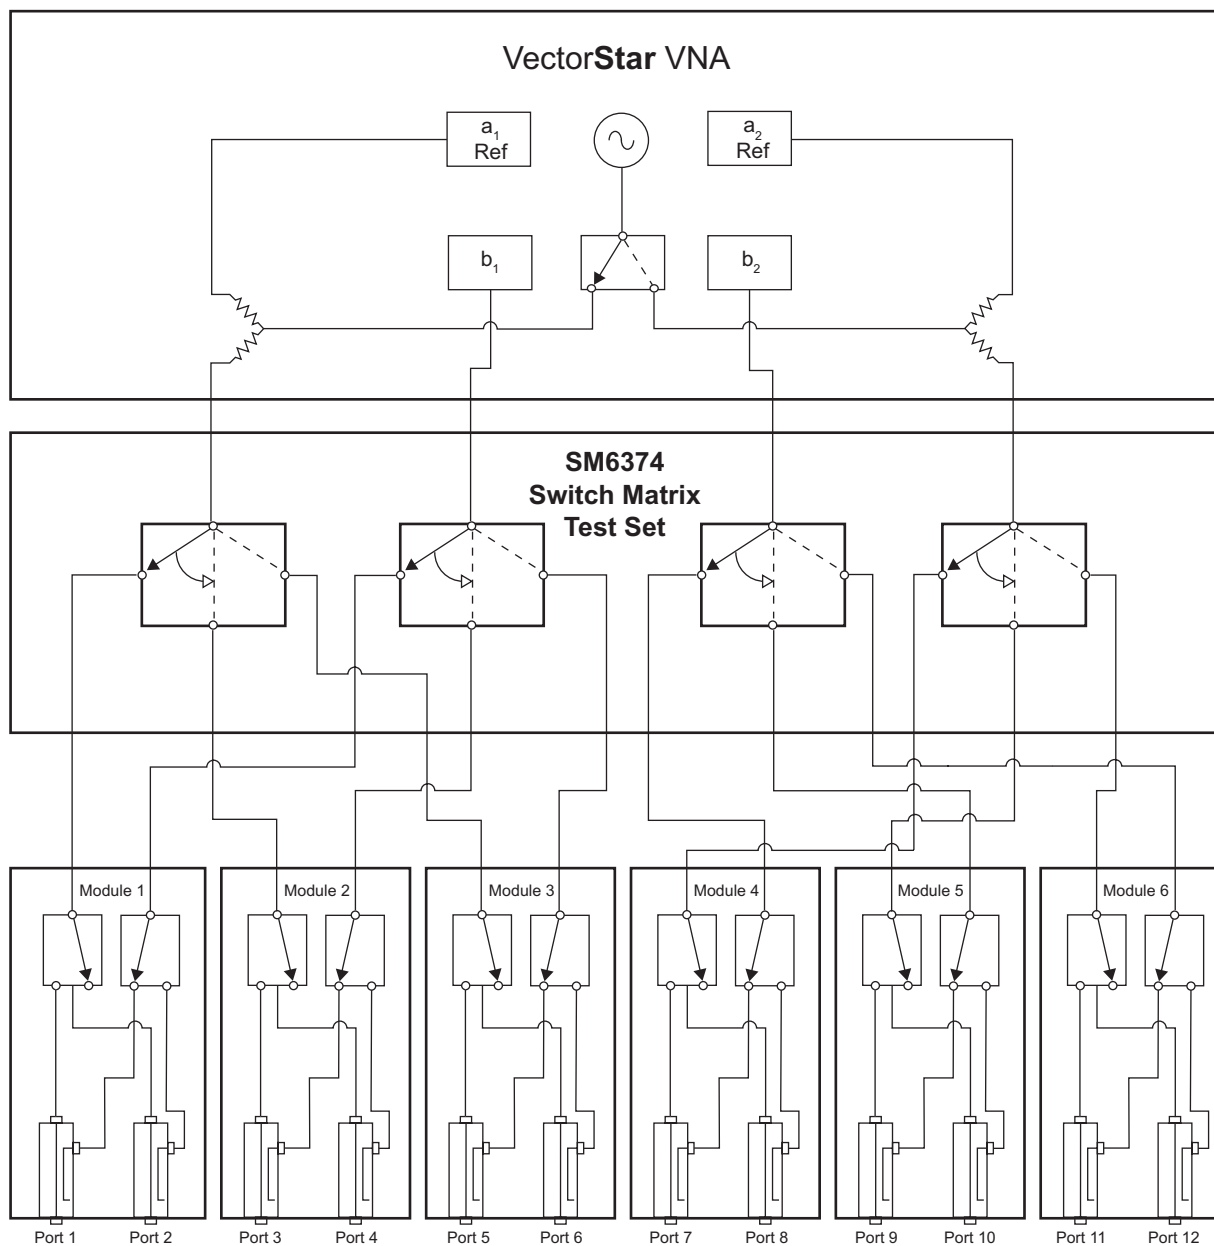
VectorStar VNA

$a_1$
Ref

$a_2$
Ref

$b_1$

$b_2$

SM6374
Switch Matrix
Test Set

Module 1

Module 2

Module 3

Module 4

Module 5

Module 6

Port 1 Port 2 Port 3 Port 4 Port 5 Port 6 Port 7 Port 8 Port 9 Port 10 Port 11 Port 12